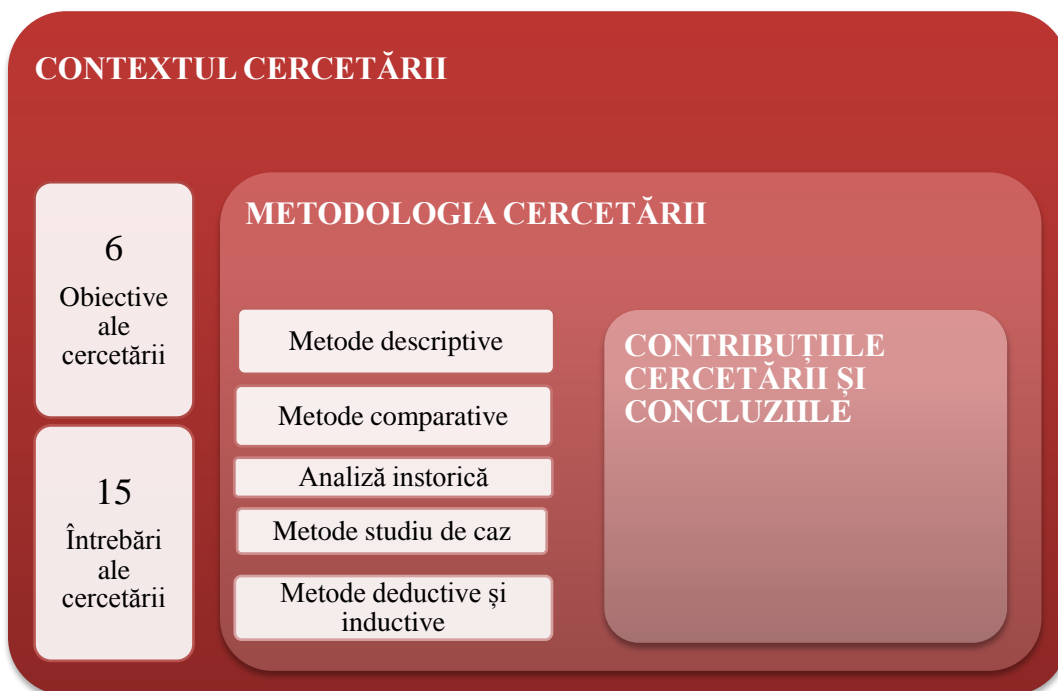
CONTEXTUL CERCETĂRII

6

Obiective ale cercetării

15

Întrebări ale cercetării

METODOLOGIA CERCETĂRII

Metode descriptive

Metode comparative

Analiză instorică

Metode studiu de caz

Metode deductive și inductive

CONTRIBUȚIILE CERCETĂRII ȘI CONCLUZIILE